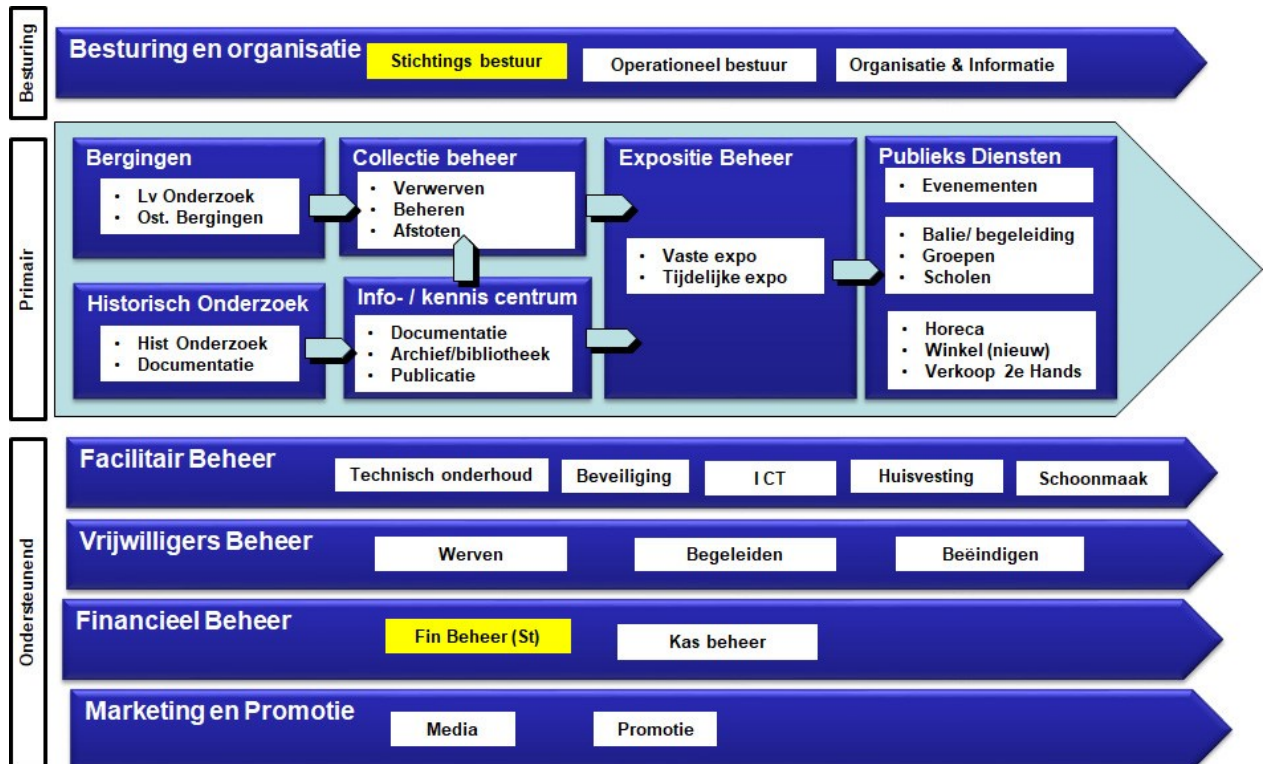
Besturing

Besturing en organisatie

Stichtings bestuur

Operationeel bestuur

Organisatie & Informatie

Primair

Bergingen
- Lv Onderzoek
- Ost. Bergingen

Collectie beheer
- Verwerven
- Beheren
- Afstoten

Expositie Beheer
- Vaste expo
- Tijdelijke expo

Publieks Diensten
- Evenementen

- Balie/ begeleiding
- Groepen
- Scholen

- Horeca
- Winkel (nieuw)
- Verkoop 2e Hands

Historisch Onderzoek
- Hist Onderzoek
- Documentatie

Info- / kennis centrum
- Documentatie
- Archief/bibliotheek
- Publicatie

Ondersteunend

Facilitair Beheer

Technisch onderhoud

Beveiliging

I CT

Huisvesting

Schoonmaak

Vrijwilligers Beheer

Werven

Begeleiden

Beëindigen

Financieel Beheer

Fin Beheer (St)

Kas beheer

Marketing en Promotie

Media

Promotie